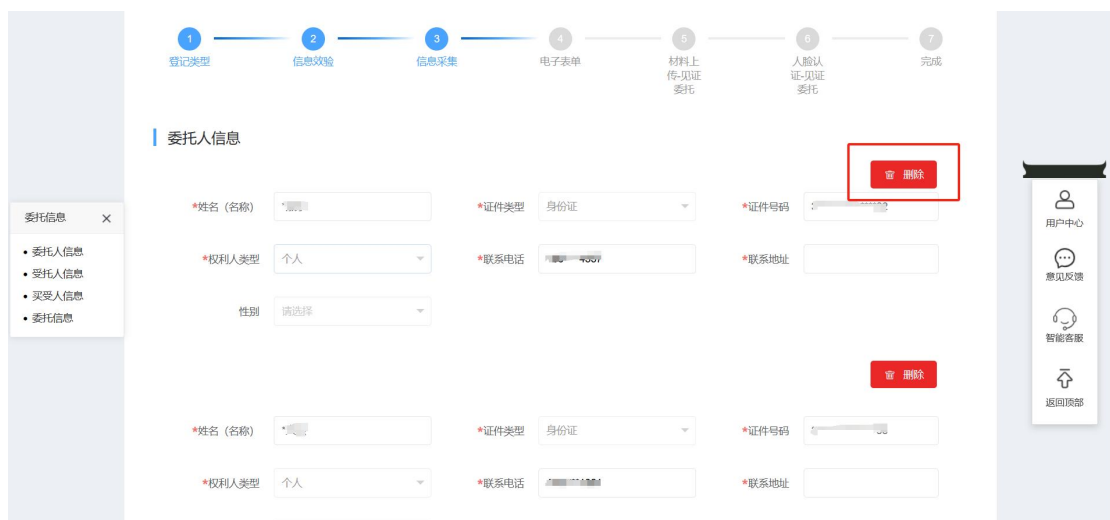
1 登记类型 2 信息效验 3 信息采集 4 电子表单 5 材料上传-见证委托 6 人脸认证-见证委托 7 完成

委托人信息

删除

委托信息 ×
• 委托人信息
• 受托人信息
• 买受人信息
• 委托信息

*姓名（名称） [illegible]
*证件类型 身份证
*证件号码 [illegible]

*权利人类型 个人
*联系电话 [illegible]
*联系地址

性别 请选择

删除

*姓名（名称） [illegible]
*证件类型 身份证
*证件号码 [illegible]

*权利人类型 个人
*联系电话 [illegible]
*联系地址

用户中心
意见反馈
智能客服
返回顶部